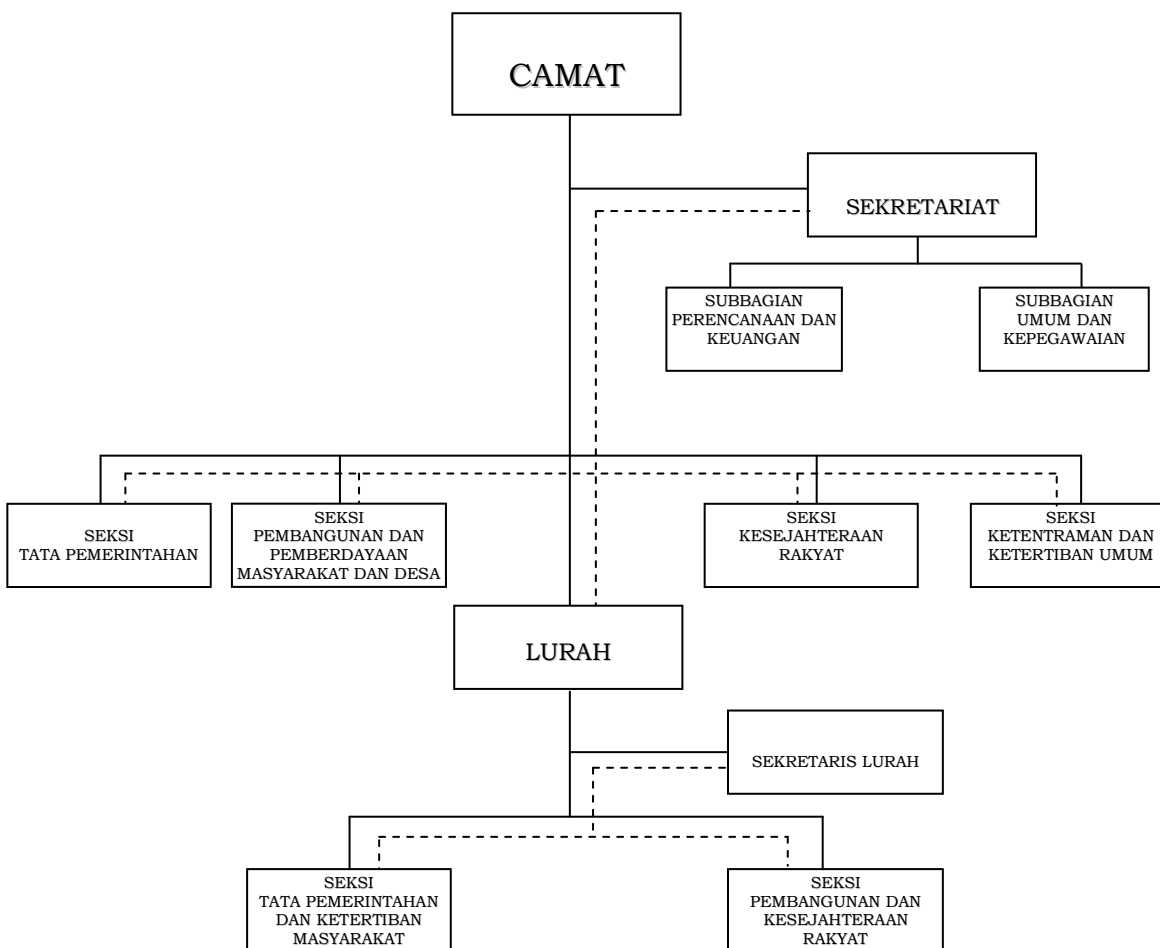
CAMAT

SEKRETARIAT

SUBBAGIAN PERENCANAAN DAN KEUANGAN

SUBBAGIAN UMUM DAN KEPEGAWAIAN

SEKSI TATA PEMERINTAHAN

SEKSI PEMBANGUNAN DAN PEMBERDAYAAN MASYARAKAT DAN DESA

SEKSI KESEJAHTERAAN RAKYAT

SEKSI KETENTRAMAN DAN KETERTIBAN UMUM

LURAH

SEKRETARIS LURAH

SEKSI TATA PEMERINTAHAN DAN KETERTIBAN MASYARAKAT

SEKSI PEMBANGUNAN DAN KESEJAHTERAAN RAKYAT